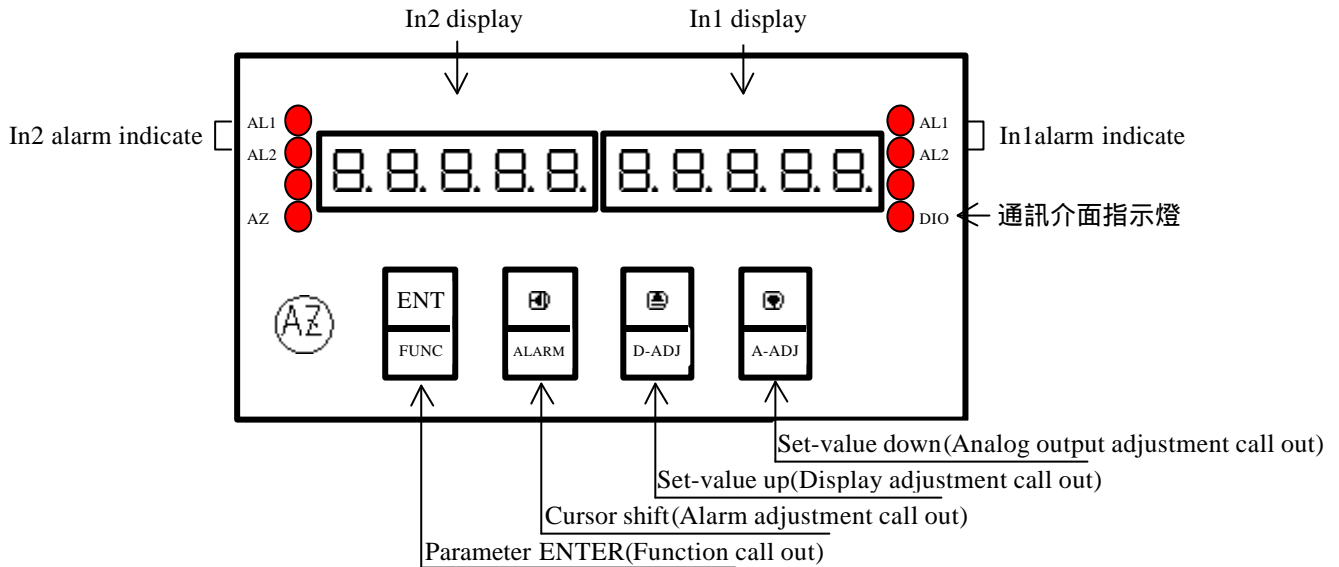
In2 display

In1 display

In2 alarm indicate

AL1

AL2

AZ

8.8.8.8.8.

8.8.8.8.8.

AL1

AL2

DIO

In1alarm indicate

通訊介面指示燈

AZ

ENT

FUNC

ALARM

D-ADJ

A-ADJ

Set-value down(Analog output adjustment call out)

Set-value up(Display adjustment call out)

Cursor shift(Alarm adjustment call out)

Parameter ENTER(Function call out)